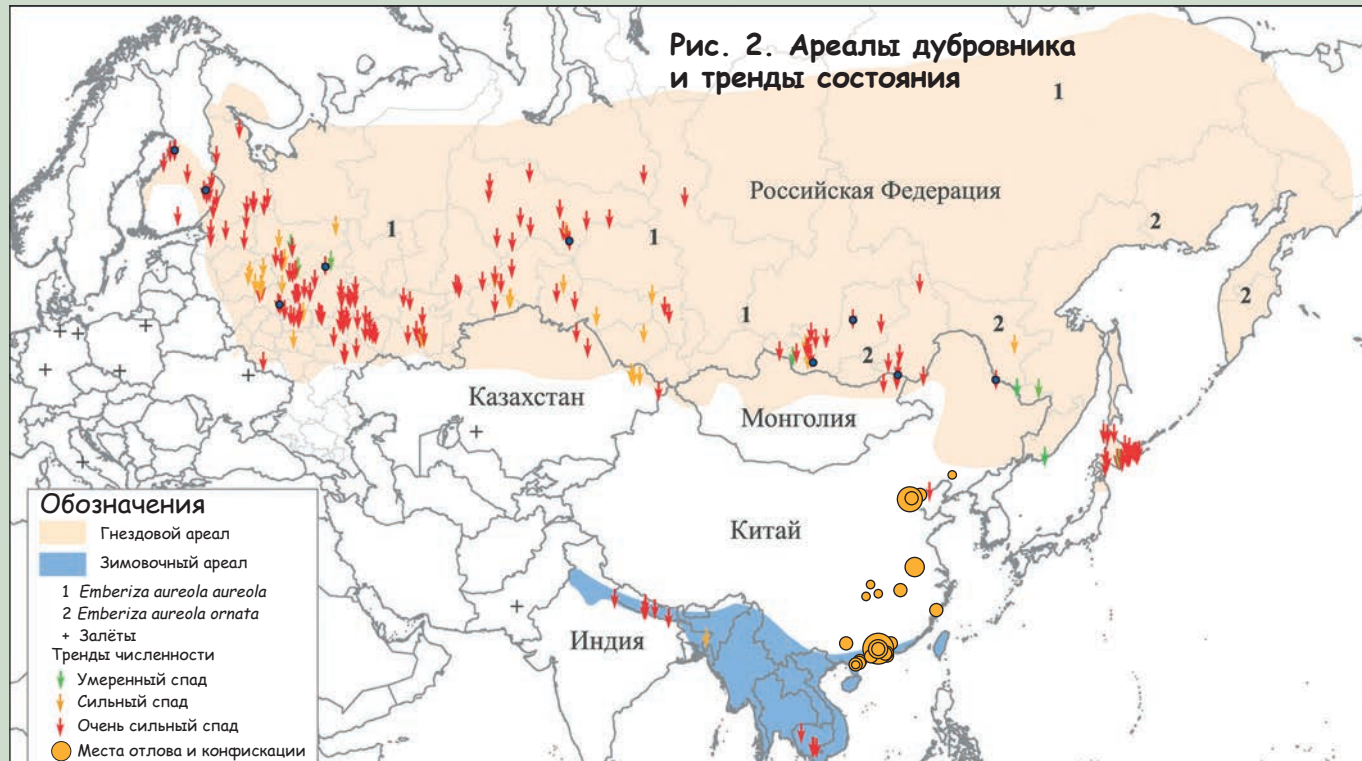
Рис. 2. Ареалы дубровника и тренды состояния

1

Российская Федерация

1

1

2

2

1

2

2

Казахстан

Монголия

Китай

Индия

Обозначения
Гнездовой ареал
Зимовочный ареал
1 *Emberiza aureola aureola*
2 *Emberiza aureola ornata*
+ Залёты
Тренды численности
Умеренный спад
Сильный спад
Очень сильный спад
Места отлова и конфискации